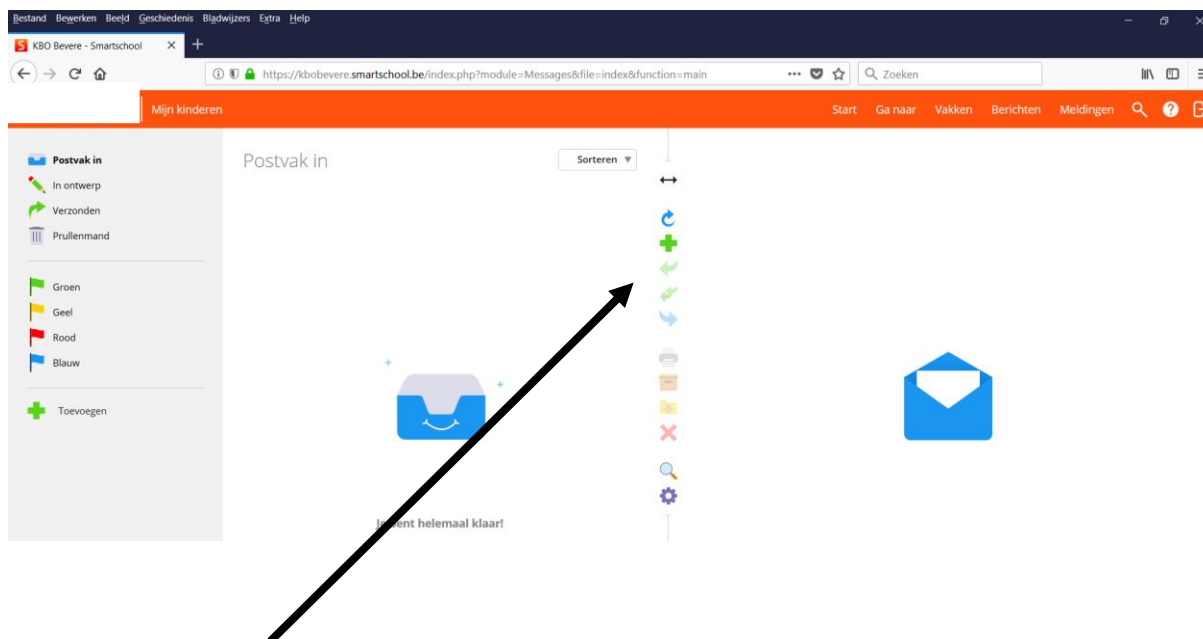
Bestand Bewerken Beeld Geschiedenis Bladwijzers Extra Help

KBO Bevere - Smartschool

https://kbobevere.smartschool.be/index.php?module=Messages&file=index&function=main

Zoeken

Mijn kinderen

Start Ga naar Vakken Berichten Meldingen

Postvak in
In ontwerp
Verzonden
Prullenmand

Groen
Geel
Rood
Blauw

Toevoegen

Postvak in

Sorteren

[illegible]ent helemaal klaar!